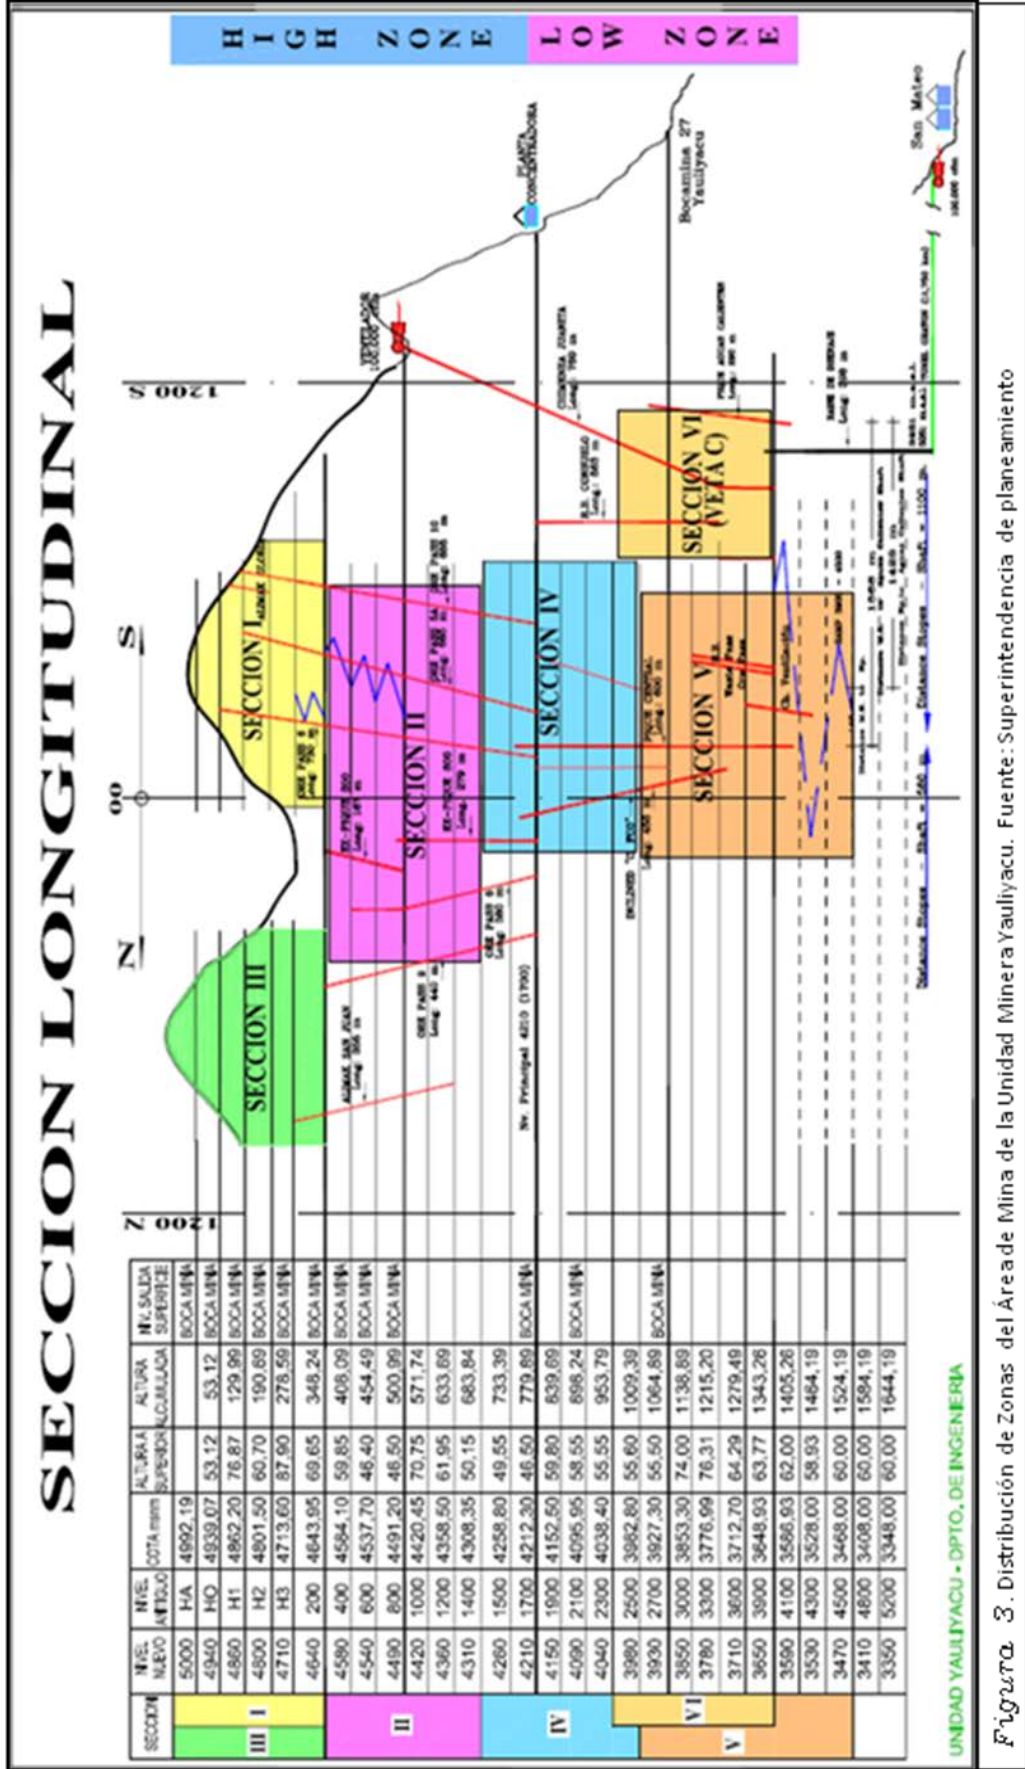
SECCION LONGITUDINAL

HIGH ZONE

LOW ZONE

| SECCION | NIVEL NUEVO | NIVEL ANTIGUO | COTA msnm | ALTURA A SUPERIOR | ALTURA ACUMULADA | NV. SALIDA SUPERFICIE |
|---|---|---|---|---|---|---|
| III I | 5000 | HA | 4992,19 | | | BOCA MINA |
| | 4940 | HO | 4939,07 | 53,12 | 53,12 | BOCA MINA |
| | 4860 | H1 | 4862,20 | 76,87 | 129,99 | BOCA MINA |
| | 4800 | H2 | 4801,50 | 60,70 | 190,69 | BOCA MINA |
| | 4710 | H3 | 4713,60 | 87,90 | 278,59 | BOCA MINA |
| | 4640 | 200 | 4643,95 | 69,65 | 348,24 | BOCA MINA |
| II | 4580 | 400 | 4584,10 | 59,85 | 408,09 | BOCA MINA |
| | 4540 | 600 | 4537,70 | 46,40 | 454,49 | BOCA MINA |
| | 4490 | 800 | 4491,20 | 46,50 | 500,99 | BOCA MINA |
| | 4420 | 1000 | 4420,45 | 70,75 | 571,74 | |
| | 4360 | 1200 | 4358,50 | 61,95 | 633,69 | |
| | 4310 | 1400 | 4308,35 | 50,15 | 683,84 | |
| IV | 4260 | 1500 | 4258,80 | 49,55 | 733,39 | |
| | 4210 | 1700 | 4212,30 | 46,50 | 779,89 | BOCA MINA |
| | 4150 | 1900 | 4152,50 | 59,80 | 839,69 | |
| | 4090 | 2100 | 4096,95 | 58,55 | 898,24 | BOCA MINA |
| | 4040 | 2300 | 4038,40 | 55,55 | 953,79 | |
| VI | 3980 | 2500 | 3982,80 | 55,60 | 1009,39 | |
| | 3930 | 2700 | 3927,30 | 55,50 | 1064,89 | BOCA MINA |
| V | 3850 | 3000 | 3853,30 | 74,00 | 1138,89 | |
| | 3780 | 3300 | 3776,99 | 76,31 | 1215,20 | |
| | 3710 | 3600 | 3712,70 | 64,29 | 1279,49 | |
| | 3650 | 3900 | 3648,93 | 63,77 | 1343,26 | |
| | 3590 | 4100 | 3586,93 | 62,00 | 1405,26 | |
| | 3530 | 4300 | 3528,00 | 58,93 | 1464,19 | |
| | 3470 | 4500 | 3468,00 | 60,00 | 1524,19 | |
| | 3410 | 4800 | 3408,00 | 60,00 | 1584,19 | |
| | 3350 | 5200 | 3348,00 | 60,00 | 1644,19 | |

UNIDAD YAULIYACU - DPTO. DE INGENIERIA

1200 N
N
00
S
1200 S

SECCION III
SECCION I
SECCION II
SECCION IV
SECCION V
SECCION VI (VETA C)

Nv. Principal 4210 (1700)
PLANTA CONCENTRADORA
Bocamina 27 Yauliyacu
San Mateo

Figura 3. Distribución de Zonas del Área de Mina de la Unidad Minera Yauliyacu. Fuente: Superintendencia de planeamiento